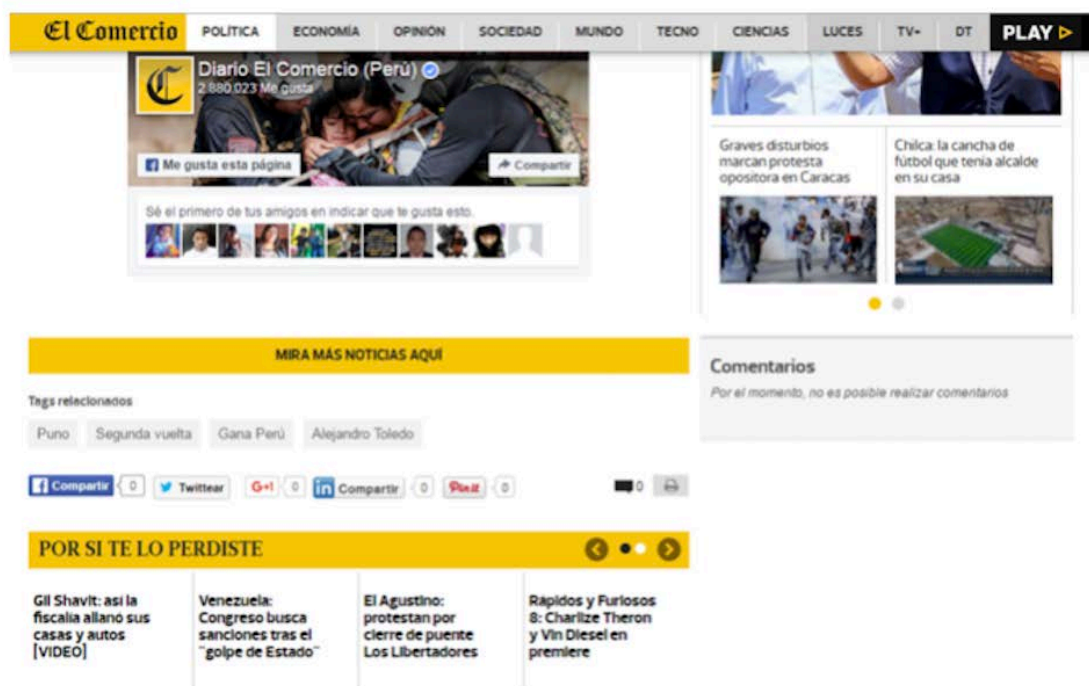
El Comercio POLÍTICA ECONOMÍA OPINIÓN SOCIEDAD MUNDO TECNO CIENCIAS LUCES TV DT PLAY

Diario El Comercio (Perú)
2.880.023 Me gusta

Me gusta esta página
Compartir

Sé el primero de tus amigos en indicar que te gusta esto.

Graves disturbios marcan protesta opositora en Caracas

Chilca: la cancha de fútbol que tenía alcalde en su casa

MIRA MÁS NOTICIAS AQUÍ

Comentarios
Por el momento, no es posible realizar comentarios

Tags relacionados
Puno Segunda vuelta Gana Perú Alejandro Toledo

Compartir 0 Twittear G+1 0 Compartir 0 Pin it 0 0

POR SI TE LO PERDISTE

Gil Shavit: así la fiscalía allanó sus casas y autos [VIDEO]

Venezuela: Congreso busca sanciones tras el "golpe de Estado"

El Agustino: protestan por cierre de puente Los Libertadores

Rápidos y Furiosos 8: Charlize Theron y Vin Diesel en premiere